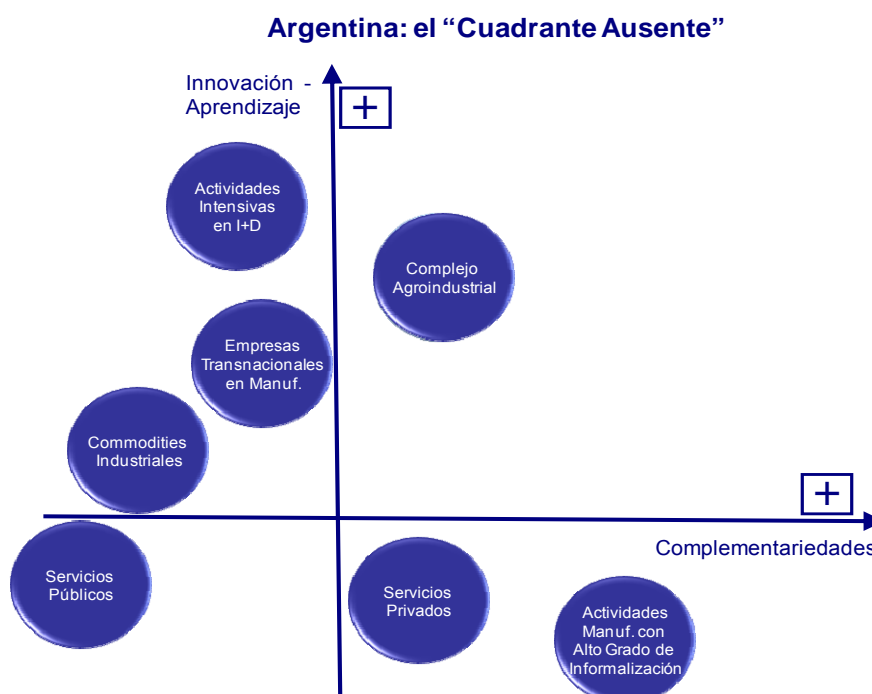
Argentina: el “Cuadrante Ausente”

Innovación - Aprendizaje

+

Actividades Intensivas en I+D

Complejo Agroindustrial

Empresas Transnacionales en Manuf.

Commodities Industriales

+

Complementariedades

Servicios Públicos

Servicios Privados

Actividades Manuf. con Alto Grado de Informalización